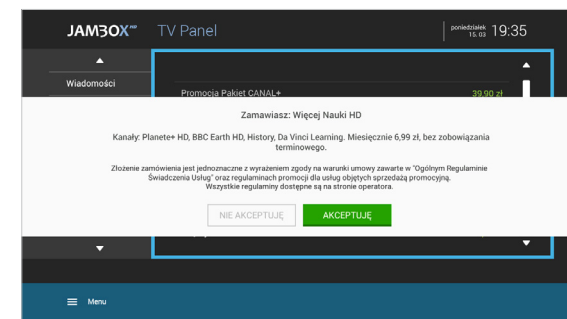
JAMBOX HD TV Panel

poniedziałek 15.03 19:35

Wiadomości

Promocja Pakiet CANAL+ 39,90 zł

Zamawiasz: Więcej Nauki HD

Kanały: Planete+ HD, BBC Earth HD, History, Da Vinci Learning. Miesięcznie 6,99 zł, bez zobowiązania terminowego.

Złożenie zamówienia jest jednoznaczne z wyrażeniem zgody na warunki umowy zawarte w "Ogólnym Regulaminie Świadczenia Usług" oraz regulaminach promocji dla usług objętych sprzedażą promocyjną. Wszystkie regulaminy dostępne są na stronie operatora.

NIE AKCEPTUJĘ AKCEPTUJĘ

Menu